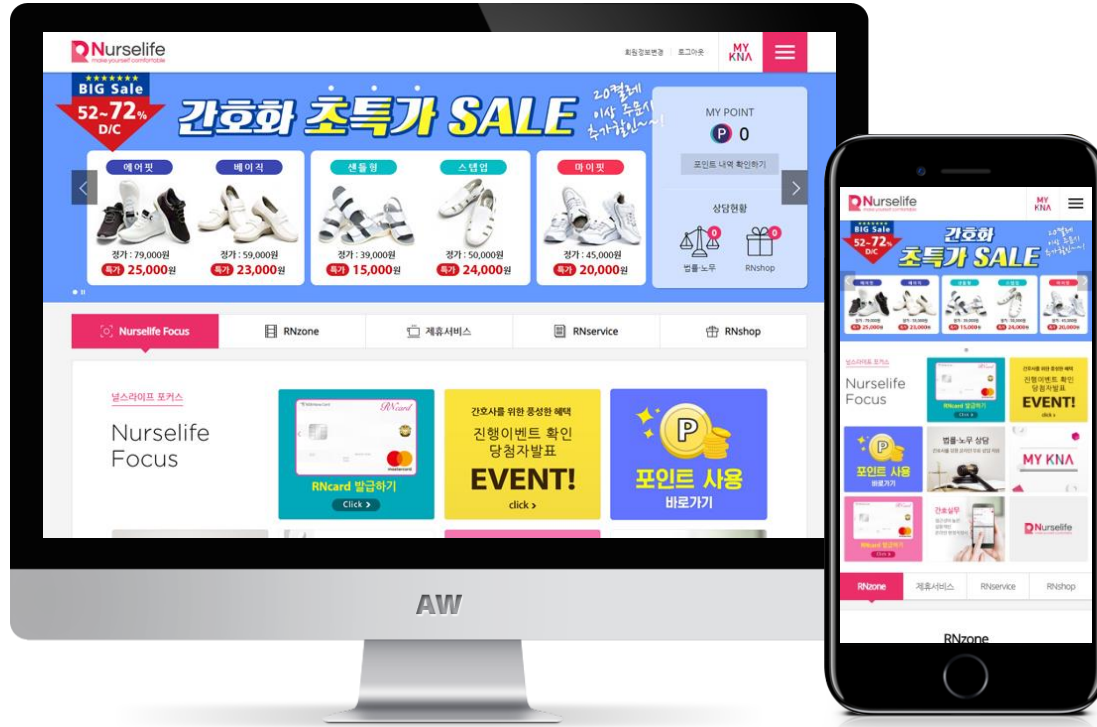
Nurselife
make yourself comfortable

회원정보변경 로그아웃 MY KNA

BIG Sale
52~72%
D/C

간호화 초특가 SALE
20켤레 이상 주문시 추가할인~~!

에어핏
정가 : 79,000원
특가 25,000원

베이직
정가 : 59,000원
특가 23,000원

샌들형
정가 : 39,000원
특가 15,000원

스텝업
정가 : 50,000원
특가 24,000원

마이핏
정가 : 45,000원
특가 20,000원

MY POINT
P 0
포인트 내역 확인하기

상담현황
0
법률·노무
0
RNshop

Nurselife Focus
RNzone
제휴서비스
RNservice
RNshop

널스라이프 포커스
Nurselife
Focus

RNcard
mastercard
RNcard 발급하기
Click >

간호사를 위한 풍성한 혜택
진행이벤트 확인
당첨자발표
EVENT!
click >

P
포인트 사용
바로가기

AW

Nurselife
MY KNA

BIG Sale
52~72%
D/C
간호화 초특가 SALE
20켤레 이상 주문시 추가할인~~!

특가 25,000원
특가 23,000원
특가 15,000원
특가 24,000원
특가 20,000원

널스라이프 포커스
Nurselife
Focus

RNcard 발급하기
Click

간호사를 위한 풍성한 혜택
진행이벤트 확인
당첨자발표
EVENT!
click

포인트 사용
바로가기

법률·노무 상담

MY KNA

간호실무

RNcard 발급하기
Click

Nurselife

RNzone
제휴서비스
RNservice
RNshop

RNzone